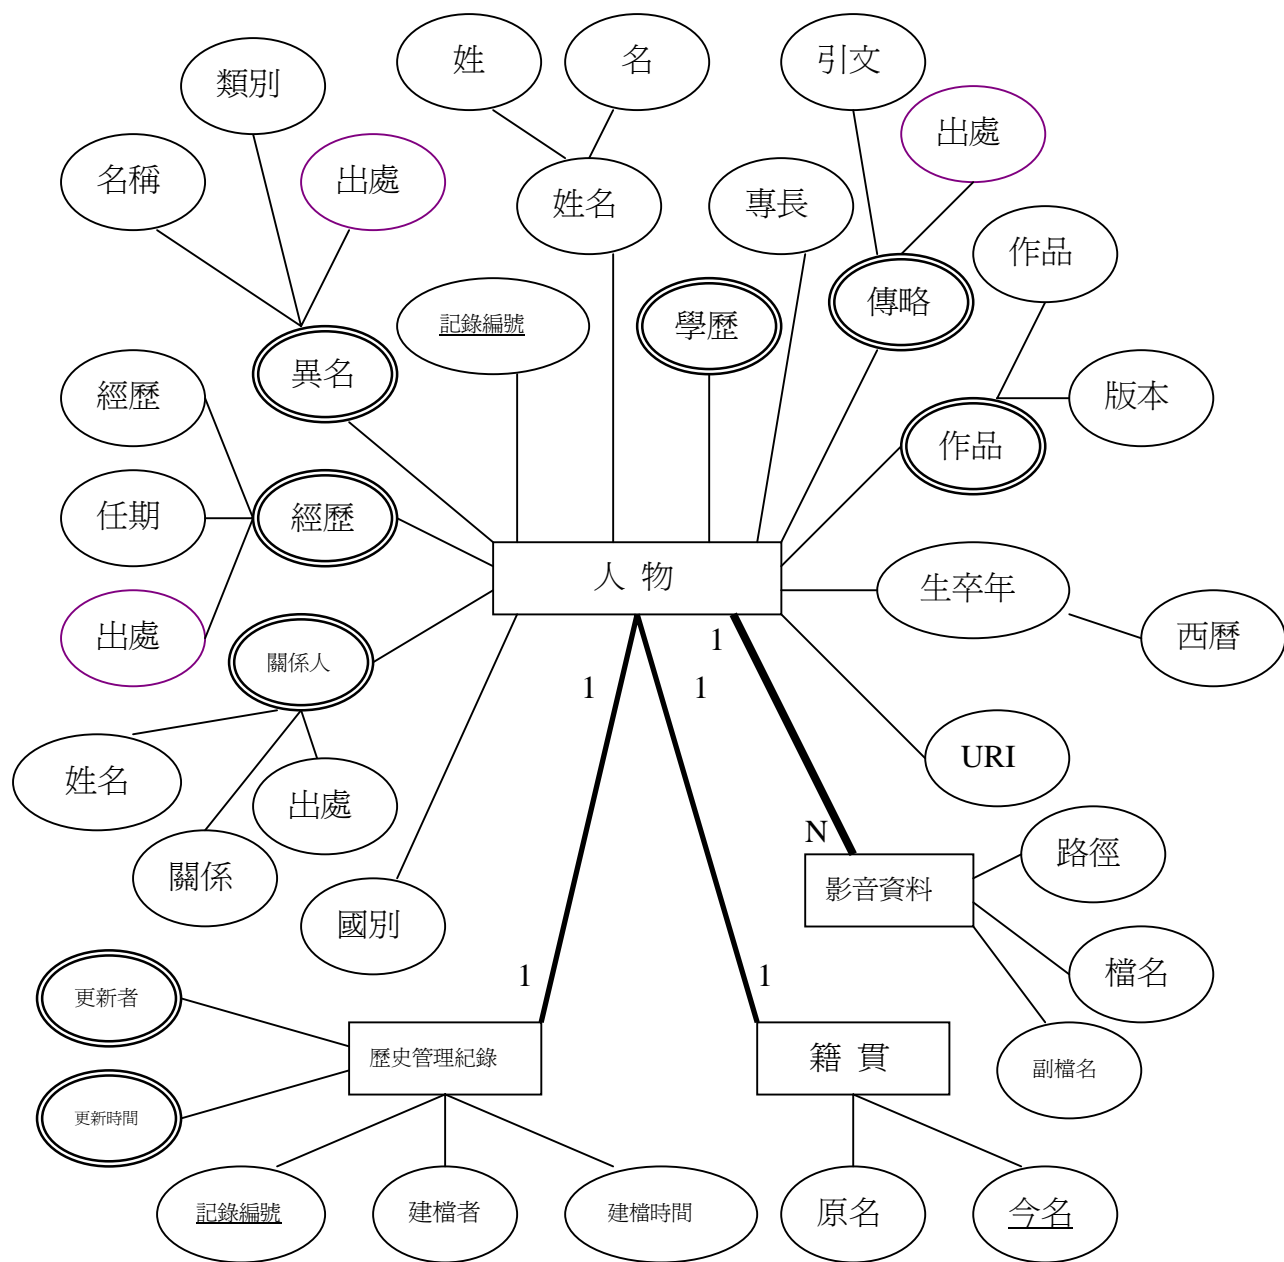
類別
姓
名
引文
出處
名稱
出處
姓名
專長
作品
記錄編號
學歷
傳略
異名
版本
經歷
作品
任期
經歷
人 物
生卒年
西曆
出處
關係人
1
1
1
URI
姓名
出處
N
路徑
關係
影音資料
國別
檔名
1
1
更新者
副檔名
歷史管理紀錄
籍 貫
更新時間
記錄編號
建檔者
建檔時間
原名
今名